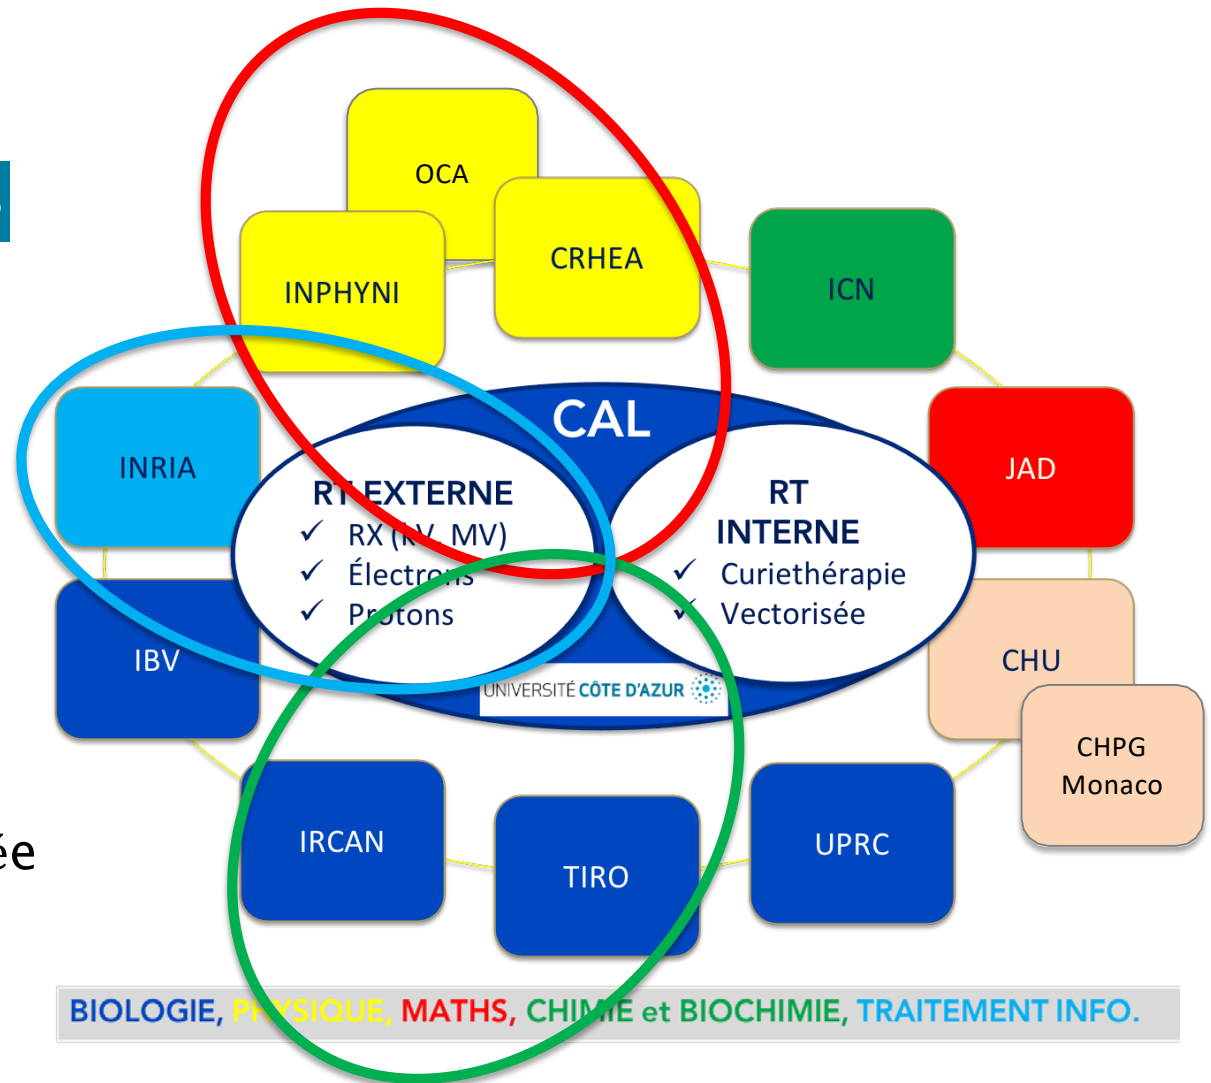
OCA

CRHEA

INPHYNI

ICN

CAL

INRIA

JAD

RT EXTERNE
✓ RX (kV, MV)
✓ Électrons
✓ Protons

RT INTERNE
✓ Curiethérapie
✓ Vectorisée

IBV

CHU

UNIVERSITÉ CÔTE D'AZUR

CHPG Monaco

ée

IRCAN

TIRO

UPRC

BIOLOGIE, PHYSIQUE, MATHS, CHIMIE et BIOCHIMIE, TRAITEMENT INFO.